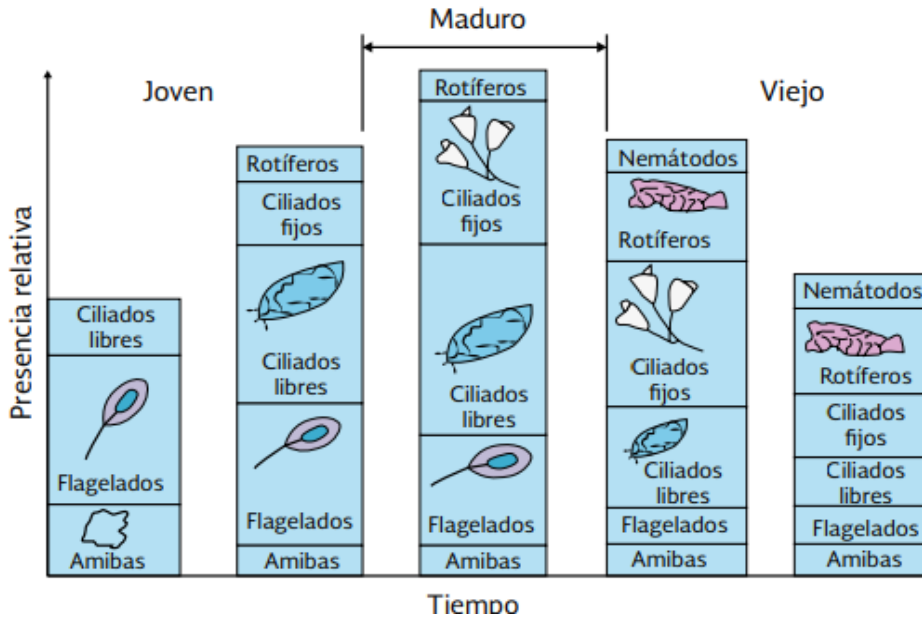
Maduro

Joven

Viejo

Presencia relativa

Ciliados libres

Flagelados

Amibas

Rotíferos

Ciliados fijos

Ciliados libres

Flagelados

Amibas

Rotíferos

Ciliados fijos

Ciliados libres

Flagelados

Amibas

Nemátodos

Rotíferos

Ciliados fijos

Ciliados libres

Flagelados

Amibas

Nemátodos

Rotíferos

Ciliados fijos

Ciliados libres

Flagelados

Amibas

Tiempo